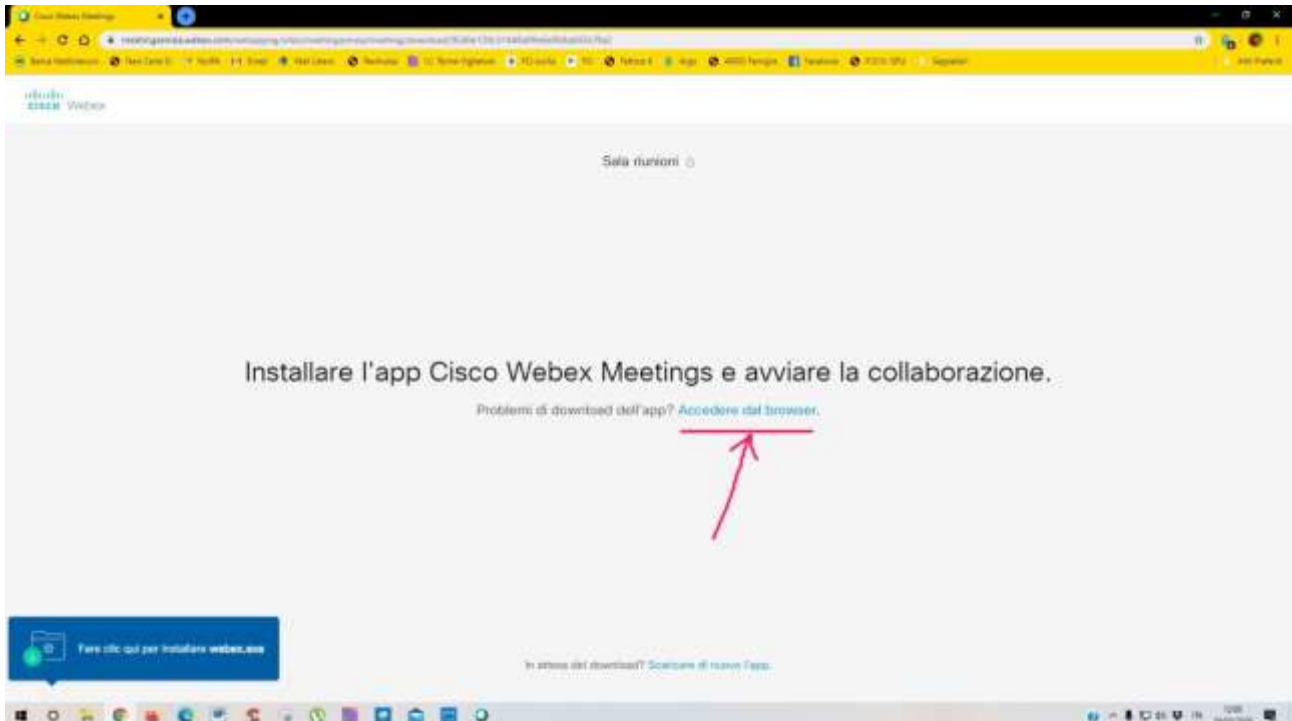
Cisco Webex Meetings

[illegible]

cisco Webex

Sala riunioni

Installare l'app Cisco Webex Meetings e avviare la collaborazione.

Problemi di download dell'app? Accedere dal browser.

Fare clic qui per installare webex.exe

In attesa del download? Scaricare di nuovo l'app.